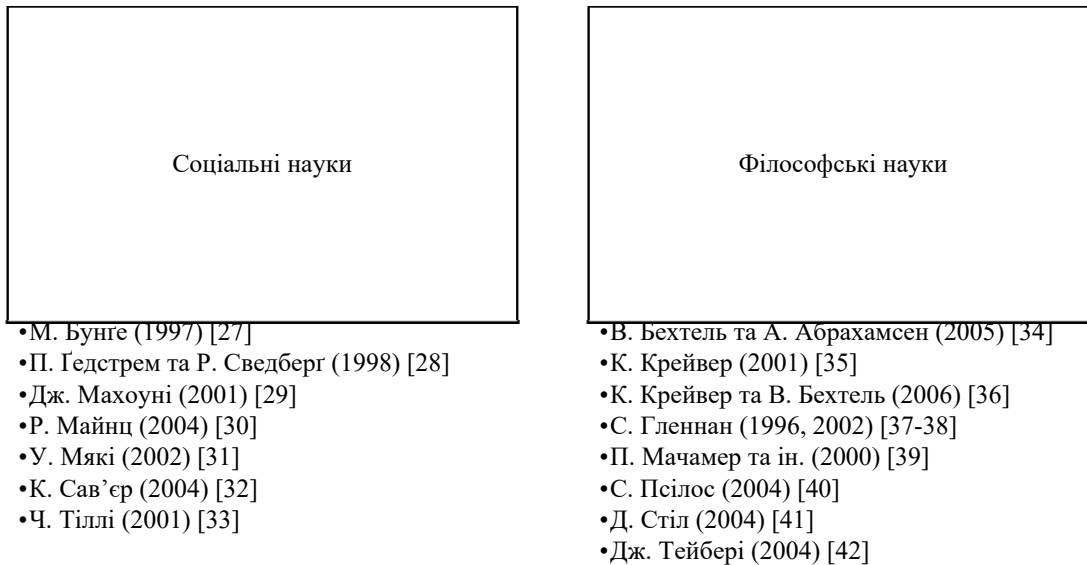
Соціальні науки

•М. Бунге (1997) [27]
•П. Ґедстрем та Р. Сведберг (1998) [28]
•Дж. Махоуні (2001) [29]
•Р. Майнц (2004) [30]
•У. Мякі (2002) [31]
•К. Сав'єр (2004) [32]
•Ч. Тіллі (2001) [33]

Філософські науки

•В. Бехтель та А. Абрахамсен (2005) [34]
•К. Крейвер (2001) [35]
•К. Крейвер та В. Бехтель (2006) [36]
•С. Гленнан (1996, 2002) [37-38]
•П. Мачамер та ін. (2000) [39]
•С. Псілос (2004) [40]
•Д. Стіл (2004) [41]
•Дж. Тейбері (2004) [42]